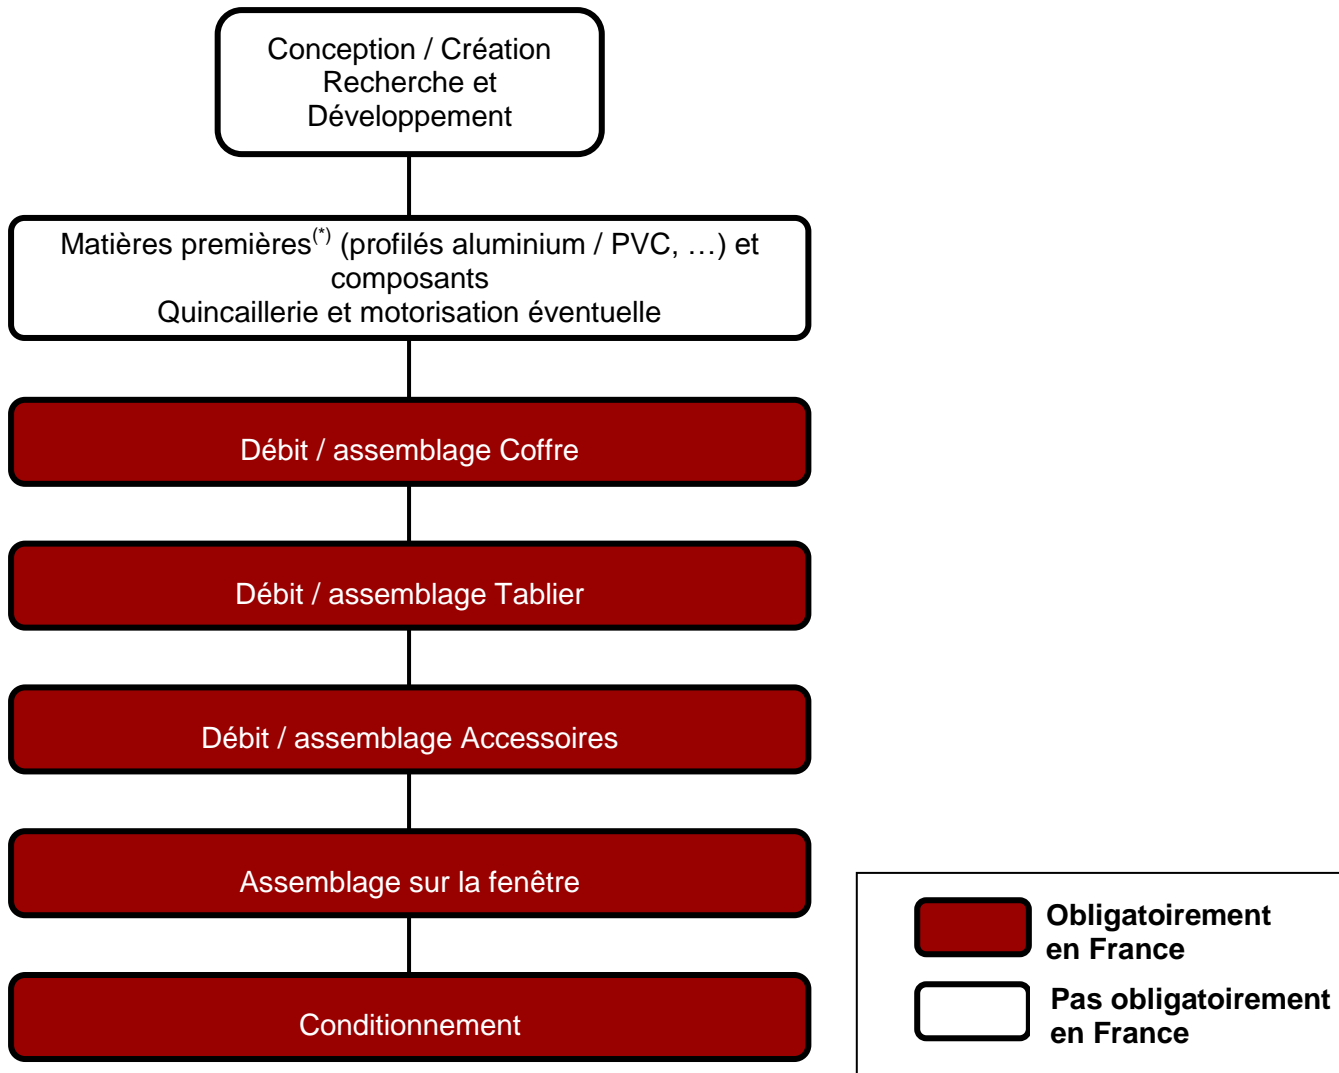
Conception / Création
Recherche et
Développement

Matières premières$^{(*)}$ (profilés aluminium / PVC, …) et composants
Quincaillerie et motorisation éventuelle

Débit / assemblage Coffre

Débit / assemblage Tablier

Débit / assemblage Accessoires

Assemblage sur la fenêtre

Conditionnement

Obligatoirement en France

Pas obligatoirement en France